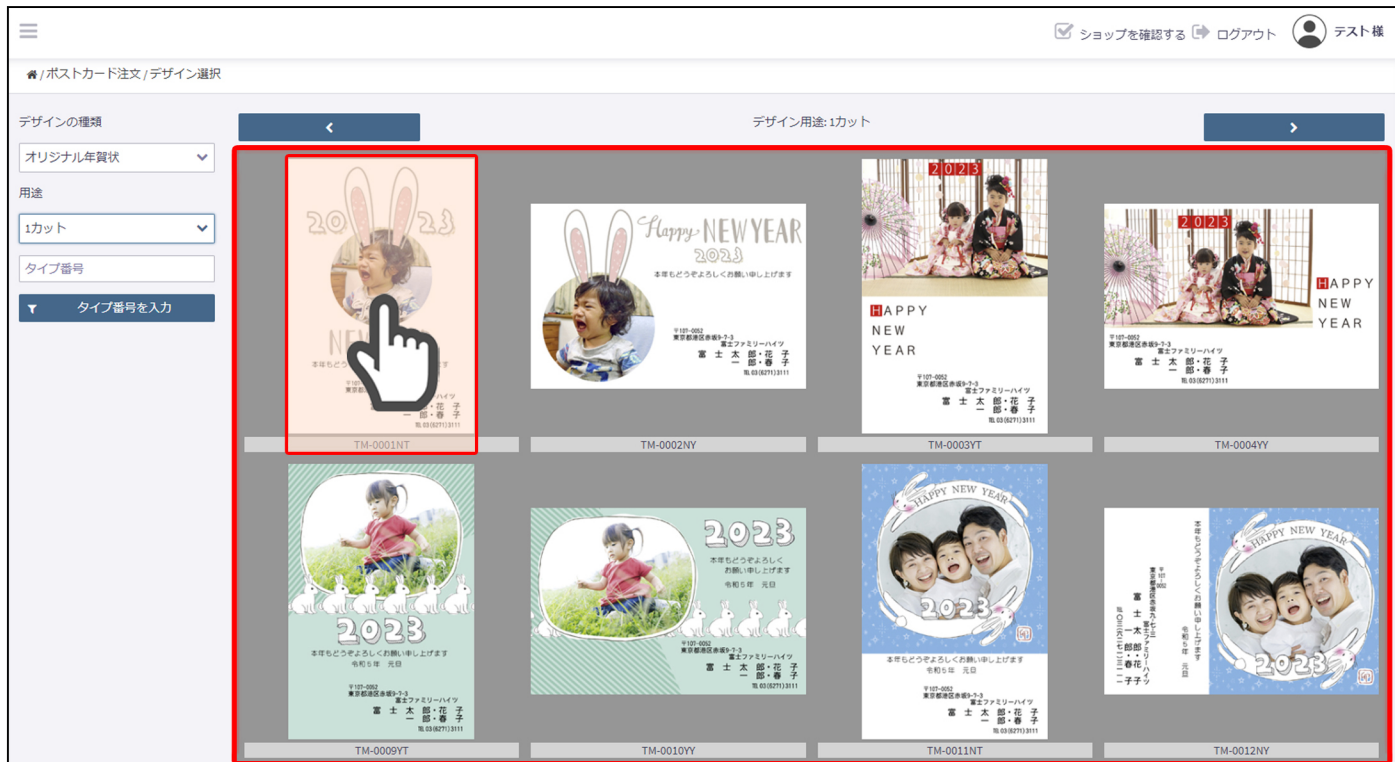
ショップを確認する ログアウト テスト様

/ポストカード注文/デザイン選択

デザインの種類

オリジナル年賀状

用途

1カット

タイプ番号

タイプ番号を入力

デザイン用途: 1カット

20 23
NEW
本年もどうぞよろしく
〒107-0052
東京都港区
富士太郎・花子
一郎・春子
TEL 03(6271)3111
TM-0001NT

Happy NEW YEAR 2023
本年もどうぞよろしくお願い申し上げます
〒107-0052
東京都港区赤坂9-7-3
富士ファミリーハイツ
富士太郎・花子
一郎・春子
TEL 03(6271)3111
TM-0002NY

2023
HAPPY
NEW
YEAR
〒107-0052
東京都港区赤坂9-7-3
富士ファミリーハイツ
富士太郎・花子
一郎・春子
TEL 03(6271)3111
TM-0003YT

2023
HAPPY
NEW
YEAR
〒107-0052
東京都港区赤坂9-7-3
富士ファミリーハイツ
富士太郎・花子
一郎・春子
TEL 03(6271)3111
TM-0004YY

2023
本年もどうぞよろしくお願い申し上げます
令和5年 元日
〒107-0052
東京都港区赤坂9-7-3
富士ファミリーハイツ
富士太郎・花子
一郎・春子
TEL 03(6271)3111
TM-0009YT

2023
本年もどうぞよろしく
お願い申し上げます
令和5年 元日
〒107-0052
東京都港区赤坂9-7-3
富士ファミリーハイツ
富士太郎・花子
一郎・春子
TEL 03(6271)3111
TM-0010YY

HAPPY NEW YEAR
2023
本年もどうぞよろしくお願い申し上げます
令和5年 元日
〒107-0052
東京都港区赤坂9-7-3
富士ファミリーハイツ
富士太郎・花子
一郎・春子
TEL 03(6271)3111
TM-0011NT

HAPPY NEW YEAR
2023
本年もどうぞよろしくお願い申し上げます
令和5年 元日
〒107-0052
東京都港区赤坂九-七-三
富士太郎・花子
一郎・春子
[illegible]
TM-0012NY